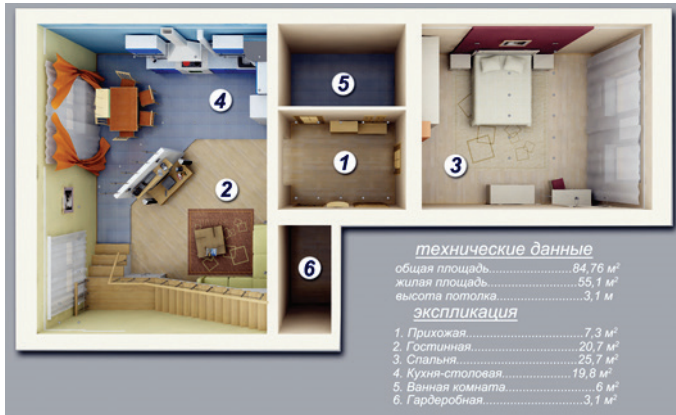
4

5

1

3

2

6

технические данные
общая площадь.........................84,76 м²
жилая площадь.........................55,1 м²
высота потолка.........................3,1 м

экспликация
1. Прихожая.........................................7,3 м²
2. Гостинная.........................................20,7 м²
3. Спальня.........................................25,7 м²
4. Кухня-столовая.........................19,8 м²
5. Ванная комната.........................6 м²
6. Гардеробная.........................................3,1 м²